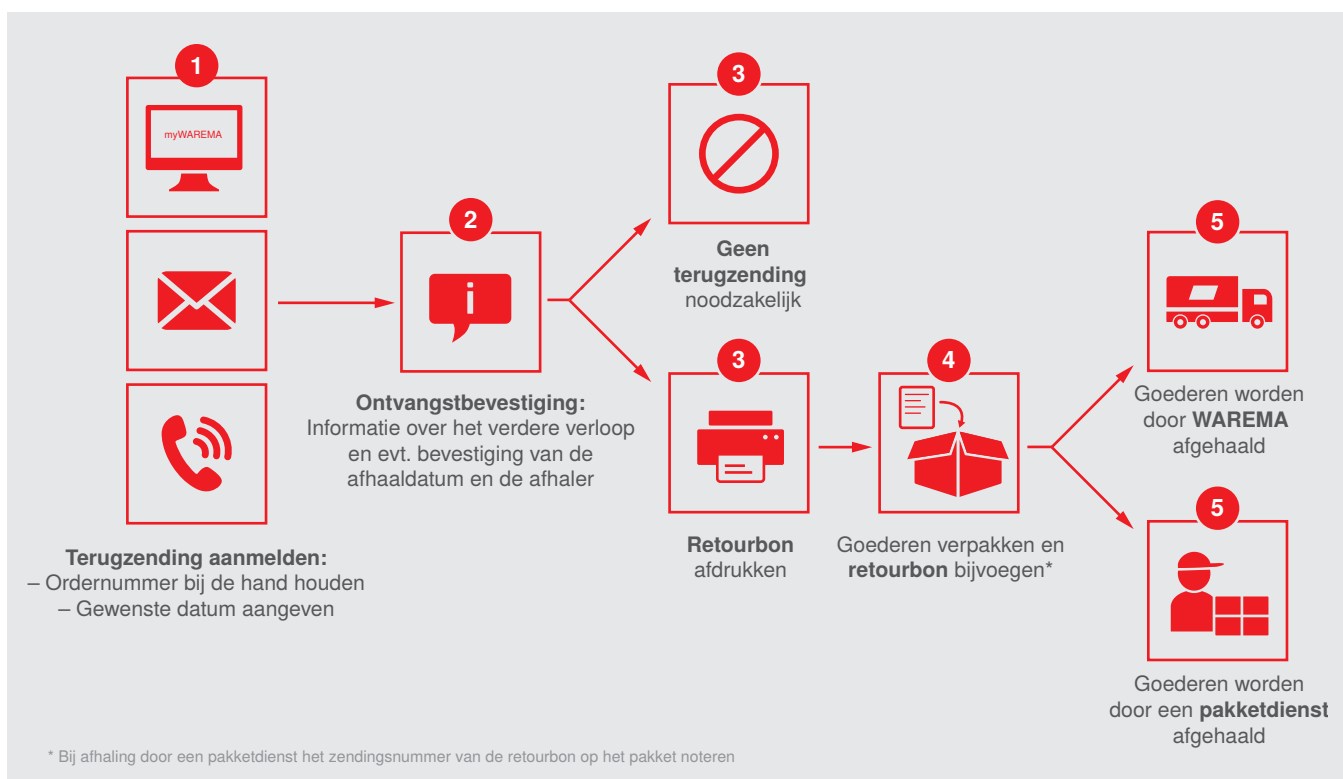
1

myWAREMA

Terugzending aanmelden:
– Ordernummer bij de hand houden
– Gewenste datum aangeven

2

i

Ontvangstbevestiging:
Informatie over het verdere verloop en evt. bevestiging van de afhaaldatum en de afhaler

3

Geen terugzending noodzakelijk

3

Retourbon afdrukken

4

Goederen verpakken en retourbon bijvoegen*

5

Goederen worden door WAREMA afgehaald

5

Goederen worden door een pakketdienst afgehaald

* Bij afhaling door een pakketdienst het zendingsnummer van de retourbon op het pakket noteren